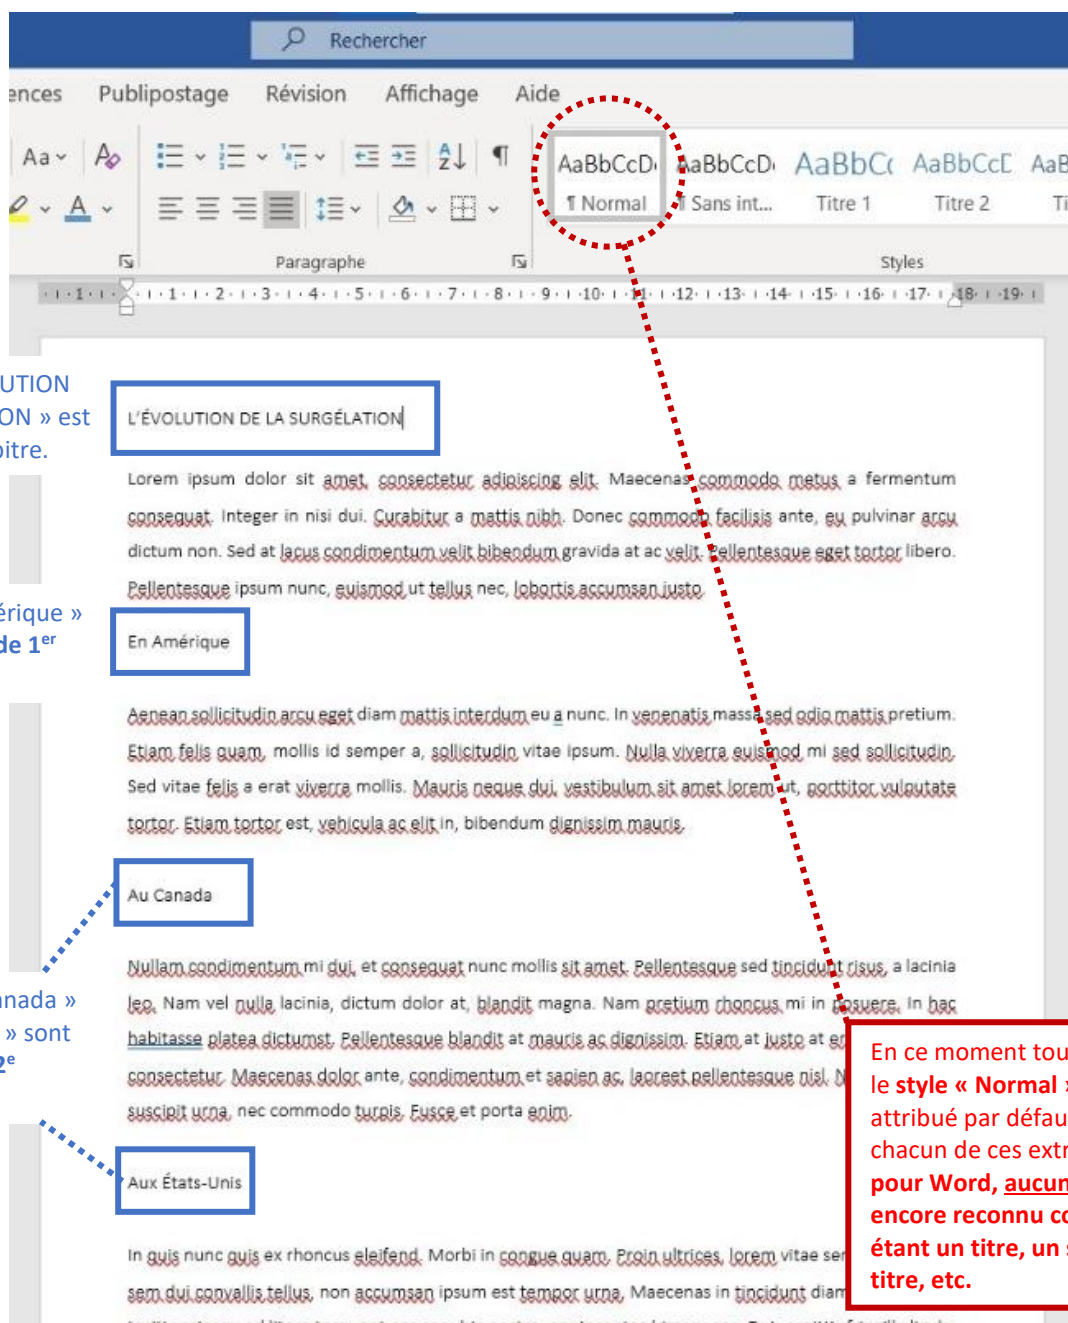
Rechercher

ences Publipostage Révision Affichage Aide

Aa A

Paragraphe

AaBbCcD ¶ Normal
AaBbCcD ¶ Sans int...
AaBbC Titre 1
AaBbCcE Titre 2
AaB Ti

Styles

·1·1·1·2·1·3·1·4·1·5·1·6·1·7·1·8·1·9·1·10·1·11·1·12·1·13·1·14·1·15·1·16·1·17·1·18·1·19·

UTION
ON » est
itre.

L'ÉVOLUTION DE LA SURGÉLATION

Lorem ipsum dolor sit amet, consectetur adipiscing elit. Maecenas commodo metus a fermentum consequat. Integer in nisi dui. Curabitur a mattis nibh. Donec commodo facilisis ante, eu pulvinar arcu dictum non. Sed at lacus condimentum velit bibendum gravida at ac velit. Pellentesque eget tortor libero. Pellentesque ipsum nunc, euismod ut tellus nec, lobortis accumsan justo.

érique »
de 1er

En Amérique

Aenean sollicitudin arcu eget diam mattis interdum eu a nunc. In venenatis massa sed odio mattis pretium. Etiam felis quam, mollis id semper a, sollicitudin vitae ipsum. Nulla viverra euismod mi sed sollicitudin. Sed vitae felis a erat viverra mollis. Mauris neque dui, vestibulum sit amet lorem ut, porttitor vulputate tortor. Etiam tortor est, vehicula ac elit in, bibendum dignissim mauris.

Au Canada

nada »
» sont
2e

Nullam condimentum mi dui, et consequat nunc mollis sit amet. Pellentesque sed tincidunt risus, a lacinia leo. Nam vel nulla lacinia, dictum dolor at, blandit magna. Nam pretium rhoncus mi in posuere. In hac habitasse platea dictumst. Pellentesque blandit at mauris ac dignissim. Etiam at justo at er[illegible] consectetur. Maecenas dolor ante, condimentum et sapien ac, laoreet pellentesque nisl. N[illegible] suscipit urna, nec commodo turpis. Fusce et porta enim.

Aux États-Unis

In quis nunc quis ex rhoncus eleifend. Morbi in congue quam. Proin ultrices, lorem vitae se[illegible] sem dui convallis tellus, non accumsan ipsum est tempor urna. Maecenas in tincidunt diam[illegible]

En ce moment tou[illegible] le style « Normal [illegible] attribué par défau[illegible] chacun de ces extr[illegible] pour Word, aucun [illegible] encore reconnu c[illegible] étant un titre, un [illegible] titre, etc.